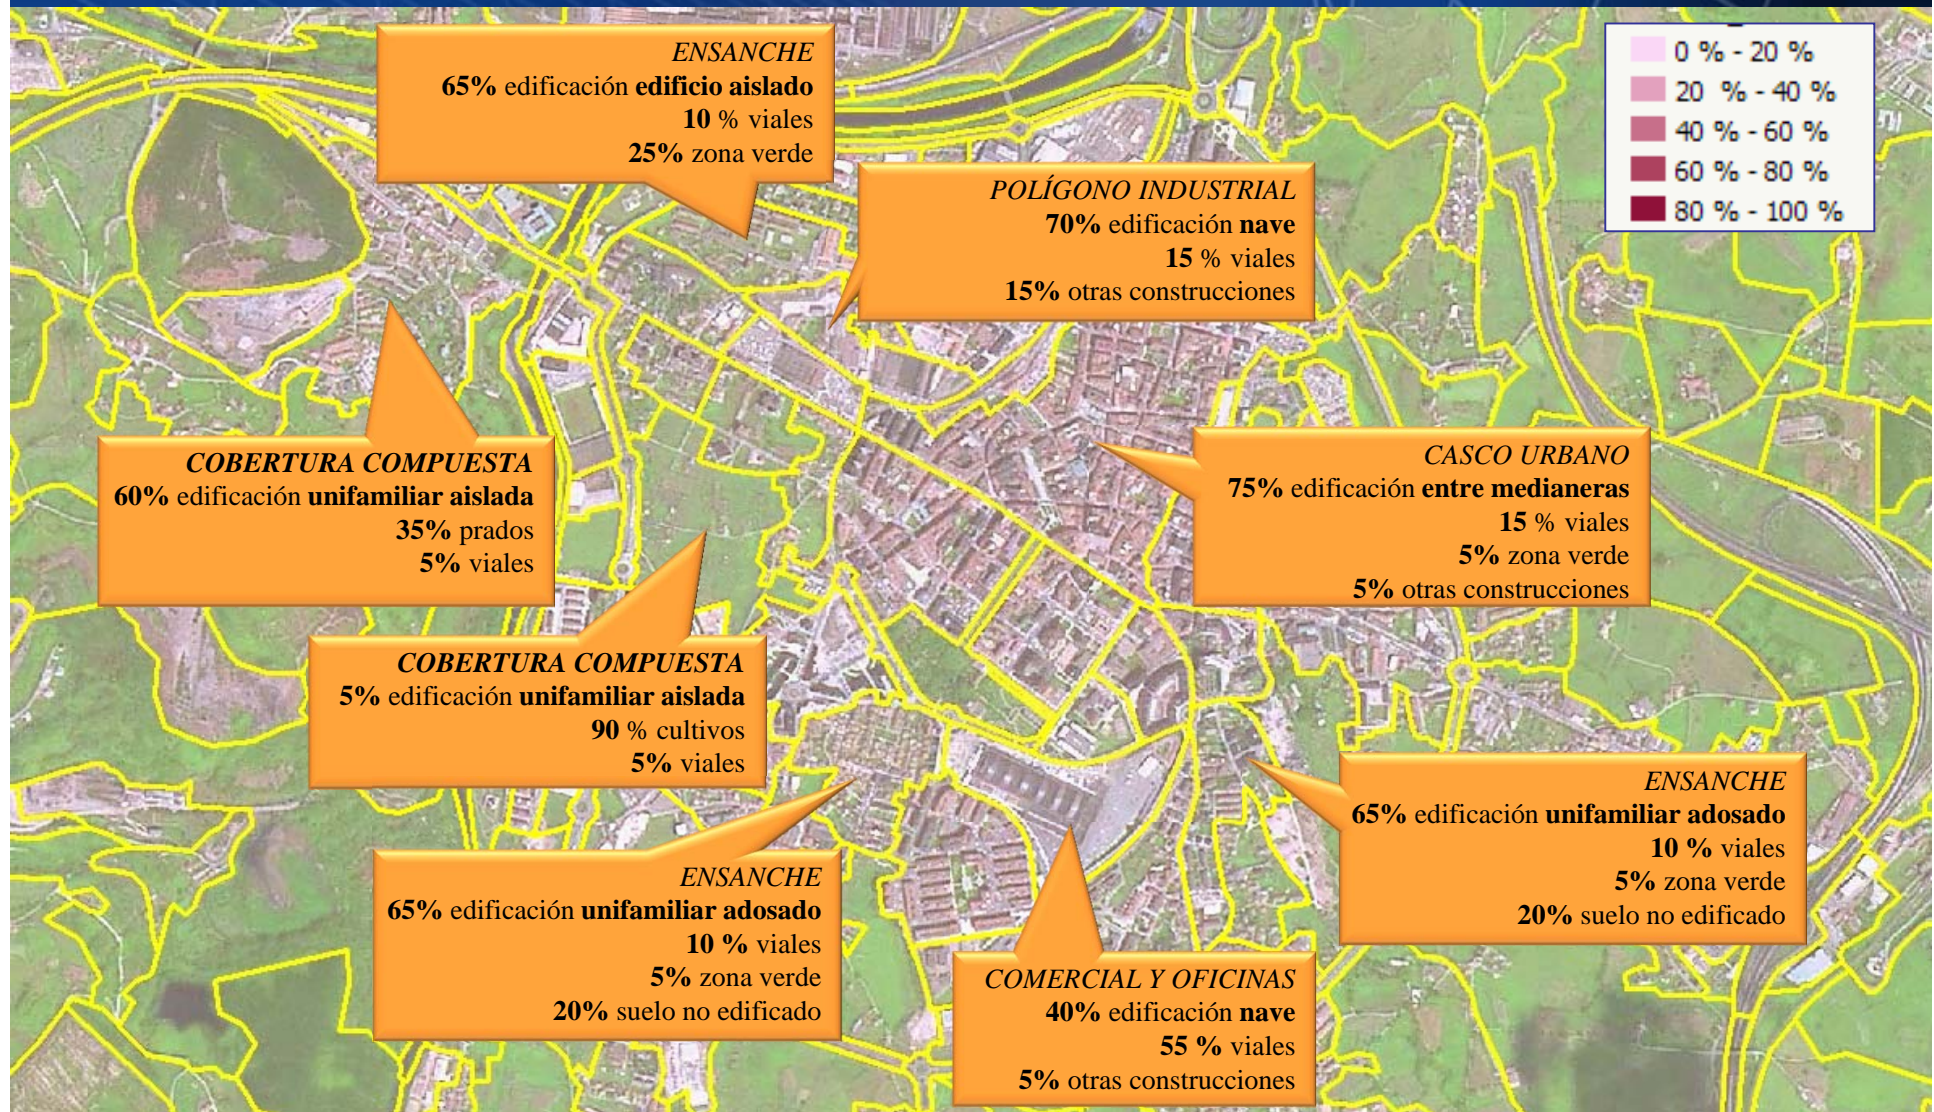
ENSANCHE
65% edificación edificio aislado
10 % viales
25% zona verde

0 % - 20 %
20 % - 40 %
40 % - 60 %
60 % - 80 %
80 % - 100 %

POLÍGONO INDUSTRIAL
70% edificación nave
15 % viales
15% otras construcciones

COBERTURA COMPUESTA
60% edificación unifamiliar aislada
35% prados
5% viales

CASCO URBANO
75% edificación entre medianeras
15 % viales
5% zona verde
5% otras construcciones

COBERTURA COMPUESTA
5% edificación unifamiliar aislada
90 % cultivos
5% viales

ENSANCHE
65% edificación unifamiliar adosado
10 % viales
5% zona verde
20% suelo no edificado

ENSANCHE
65% edificación unifamiliar adosado
10 % viales
5% zona verde
20% suelo no edificado

COMERCIAL Y OFICINAS
40% edificación nave
55 % viales
5% otras construcciones